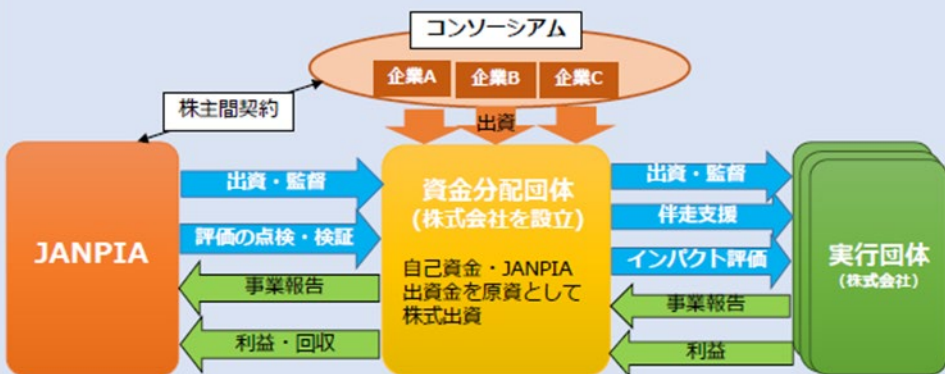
コンソーシアム

企業A
企業B
企業C

株主間契約

出資

JANPIA

出資・監督
評価の点検・検証
事業報告
利益・回収

資金分配団体
(株式会社を設立)

自己資金・JANPIA出資金を原資として株式出資

出資・監督
伴走支援
インパクト評価
事業報告
利益

実行団体
(株式会社)